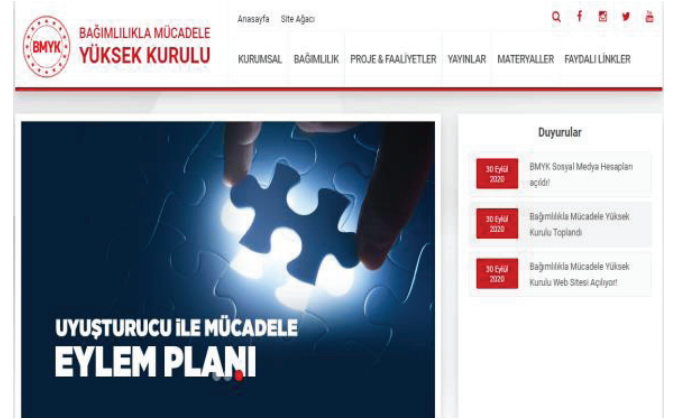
BMYK

BAĞIMLILIKLA MÜCADELE
YÜKSEK KURULU

Anasayfa Site Ağacı

KURUMSAL BAĞIMLILIK PROJE & FAALİYETLER YAYINLAR MATERYALLER FAYDALI LİNKLER

UYUŞTURUCU İLE MÜCADELE
EYLEM PLANI

Duyurular

30 Eylül 2020
BMYK Sosyal Medya Hesapları açıldı!

30 Eylül 2020
Bağımlılıkla Mücadele Yüksek Kurulu Toplandı

30 Eylül 2020
Bağımlılıkla Mücadele Yüksek Kurulu Web Sitesi Açılıyor!